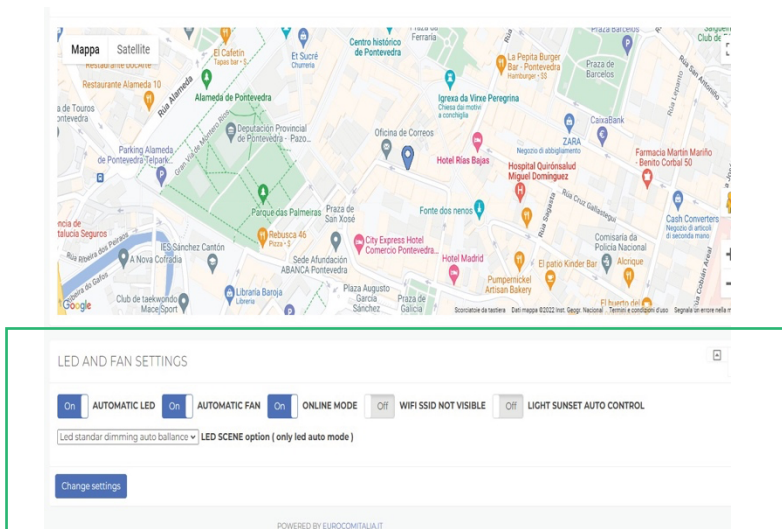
Mappa Satellite

Restaurante Alameda · Restaurante Alameda 10 · de Touros Pontevedra · Rúa Alameda · Alameda de Pontevedra · El Cafetín Tapas bar · Et Sucré Churreria · Centro histórico de Pontevedra · Praza da Ferrería · La Pepita Burger Bar - Pontevedra Hamburger · $$ · Praza Barcelos · Club de · Praza de Barcelos · Rúa San Antoniño · Rúa Lepanto · Parking Alameda de Pontevedra Telpark · Deputación Provincial de Pontevedra - Pazo... · Gran Vía de Montero Ríos · Oficina de Correos · Igrexa da Virxe Peregrina Chiesa dai motivi a conchiglia · Hotel Rías Bajas · ZARA Negozio di abbigliamento · CaixaBank · Farmacia Martín Mariño - Benito Corbal 50 · Hospital Quirónsalud Miguel Domínguez · Rúa Cruz Gallastegui · Parque das Palmeiras · Praza de San Xosé · Fonte dos nenos · Rúa Sagasta · Cash Converters Negozio di articoli di seconda mano · ncia de talucía Seguros · IES Sánchez Cantón · Rebusca 46 Pizza · $ · City Express Hotel Comercio Pontevedra · Hotel Madrid · Comisaría de Policía Nacional · Rúa Ribeira dos Peirao · A Nova Cofradía · Sede Afundación ABANCA Pontevedra · El patio Kinder Bar · Alcrique · Pumpernickel Artisan Bakery · Rúa Cobián Areal · Club de taekwondo Mace Sport · Librería Baroja Libreria · Praza Augusto García Sánchez · Praza de Pasos · El huerto del · Rúa do Gafos · Google · Scorciatoie da tastiera · Dati mappa ©2022 Inst. Geogr. Nacional · Termini e condizioni d'uso · Segnala un errore nella m

LED AND FAN SETTINGS

On AUTOMATIC LED On AUTOMATIC FAN On ONLINE MODE Off WIFI SSID NOT VISIBLE Off LIGHT SUNSET AUTO CONTROL

Led standar dimming auto ballance LED SCENE option ( only led auto mode )

Change settings

POWERED BY EUROCOMITALIA.IT